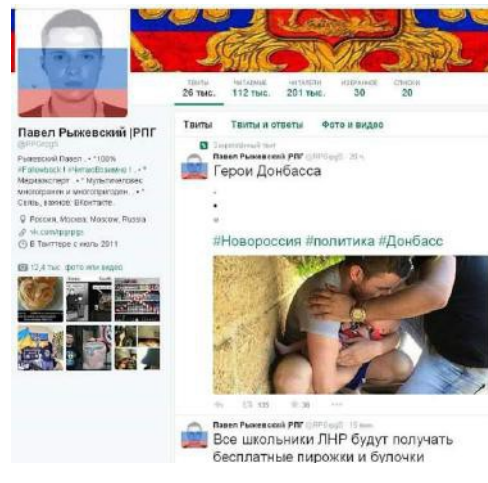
ТВИТЫ 26 тыс. ЧИТАЕМЫЕ 112 тыс. ЧИТАТЕЛИ 201 тыс. ИЗБРАННОЕ 30 СПИСКИ 20

Павел Рыжевский |РПГ
@RPGrpg

Рыжевский Павел . • *100% #Followback l #ВзаимоВзаимно l . • * Медиаэксперт . • * Мультичеловек многогранен и многоприроден. • * Связь, важное: ВКонтакте.

Россия, Москва, Moscow, Russia
vk.com/rpgrpg
В Твиттере с июль 2011

12,4 тыс. фото или видео

Твиты Твиты и ответы Фото и видео

Закрепленный твит

Павел Рыжевский |РПГ @RPGrpg 20 ч.
Герои Донбасса
•
•
#Новороссия #политика #Донбасс

135 36

Павел Рыжевский |РПГ @RPGrpg 15 мин
Все школьники ЛНР будут получать бесплатные пирожки и булочки